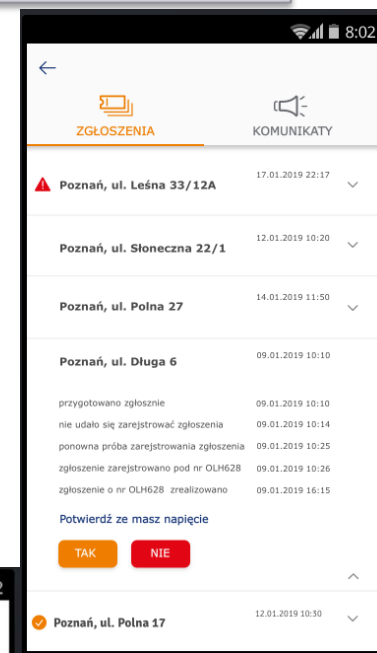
8:02

ZGŁOSZENIA
KOMUNIKATY

Poznań, ul. Leśna 33/12A 17.01.2019 22:17

Poznań, ul. Słoneczna 22/1 12.01.2019 10:20

Poznań, ul. Polna 27 14.01.2019 11:50

Poznań, ul. Długa 6 09.01.2019 10:10

przygotowano zgłosznie 09.01.2019 10:10
nie udało się zarejstrować zgłoszenia 09.01.2019 10:14
ponowna próba zarejstrowania zgłoszenia 09.01.2019 10:25
zgłoszenie zarejstrowano pod nr OLH628 09.01.2019 10:26
zgłoszenie o nr OLH628 zrealizowano 09.01.2019 16:15

Potwierdź że masz napięcie

TAK
NIE

Poznań, ul. Polna 17 12.01.2019 10:30